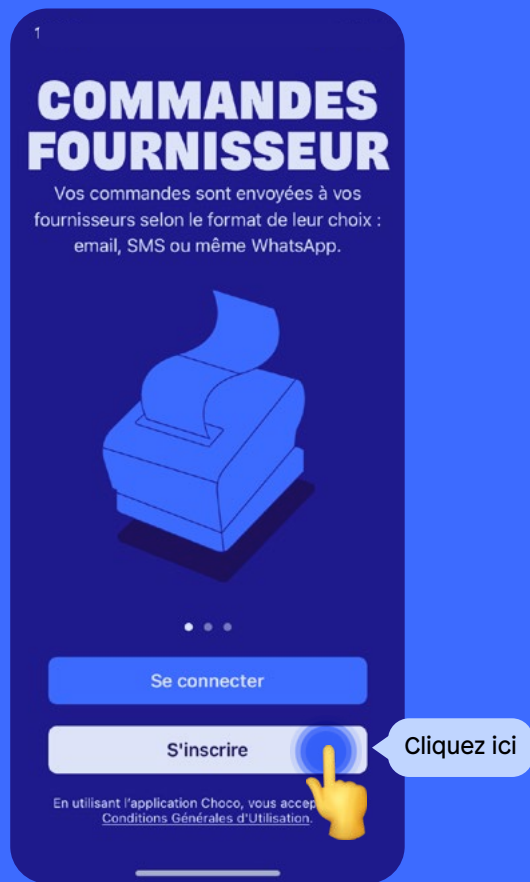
1

COMMANDES FOURNISSEUR

Vos commandes sont envoyées à vos fournisseurs selon le format de leur choix : email, SMS ou même WhatsApp.

Se connecter

S'inscrire

Cliquez ici

En utilisant l'application Choco, vous accep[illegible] Conditions Générales d'Utilisation.